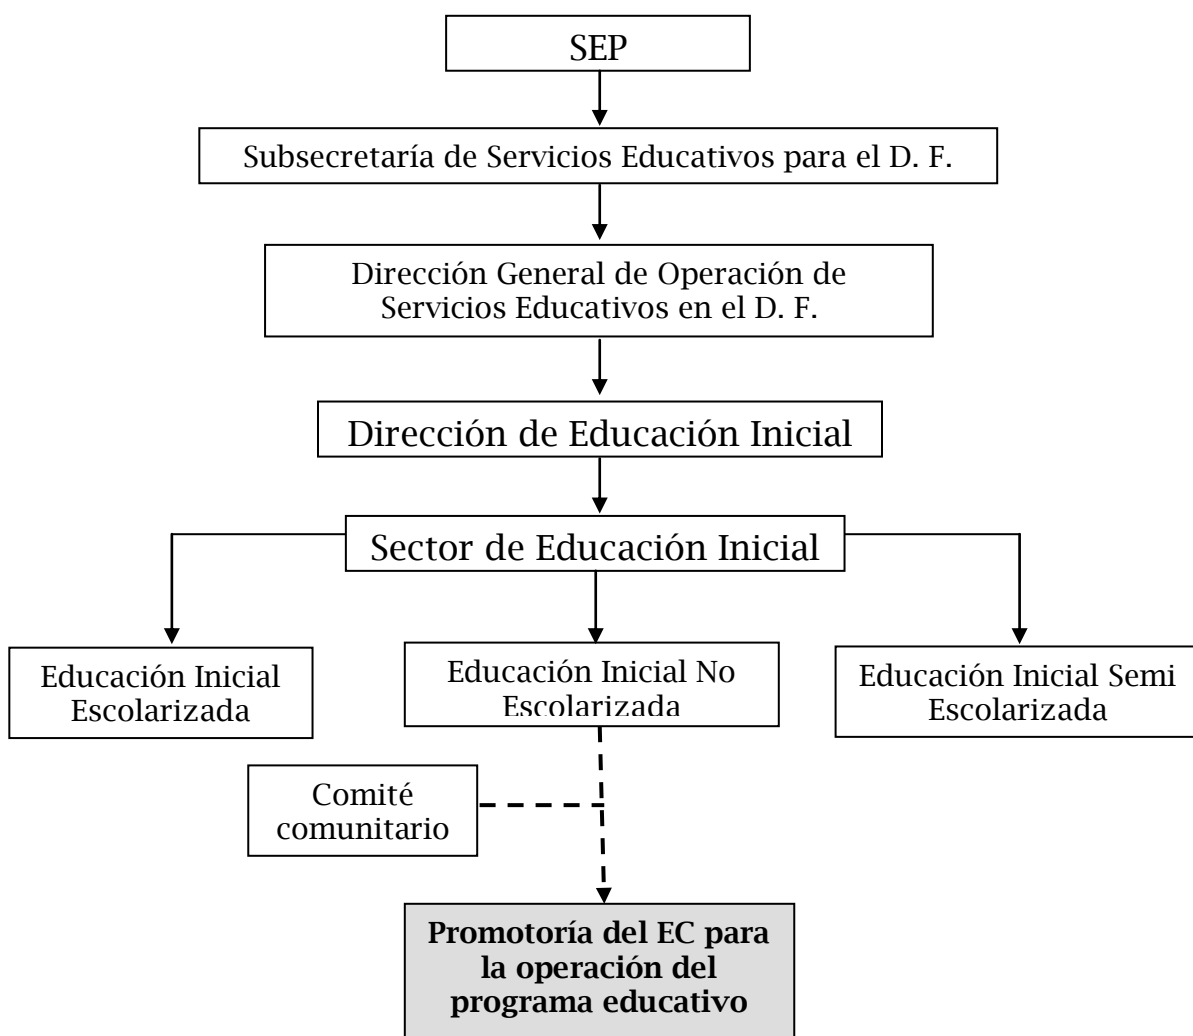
SEP

Subsecretaría de Servicios Educativos para el D. F.

Dirección General de Operación de Servicios Educativos en el D. F.

Dirección de Educación Inicial

Sector de Educación Inicial

Educación Inicial Escolarizada

Educación Inicial No Escolarizada

Educación Inicial Semi Escolarizada

Comité comunitario

Promotoría del EC para la operación del programa educativo